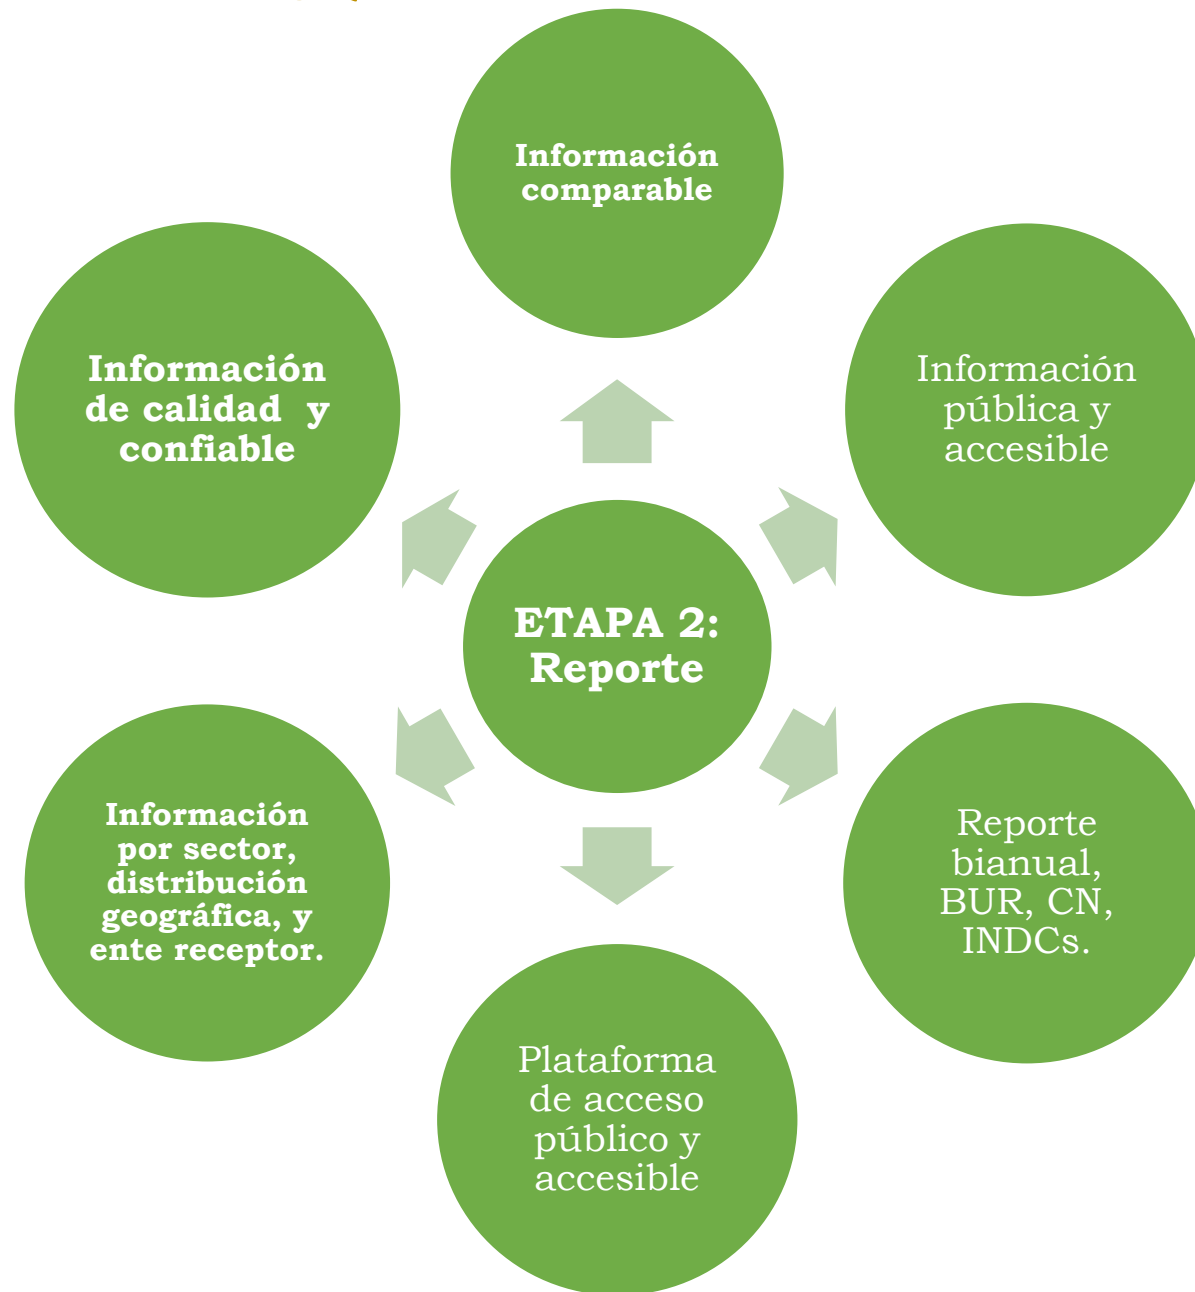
ETAPA 2: Reporte

Información comparable

Información pública y accesible

Reporte bianual, BUR, CN, INDCs.

Plataforma de acceso público y accesible

Información por sector, distribución geográfica, y ente receptor.

Información de calidad y confiable